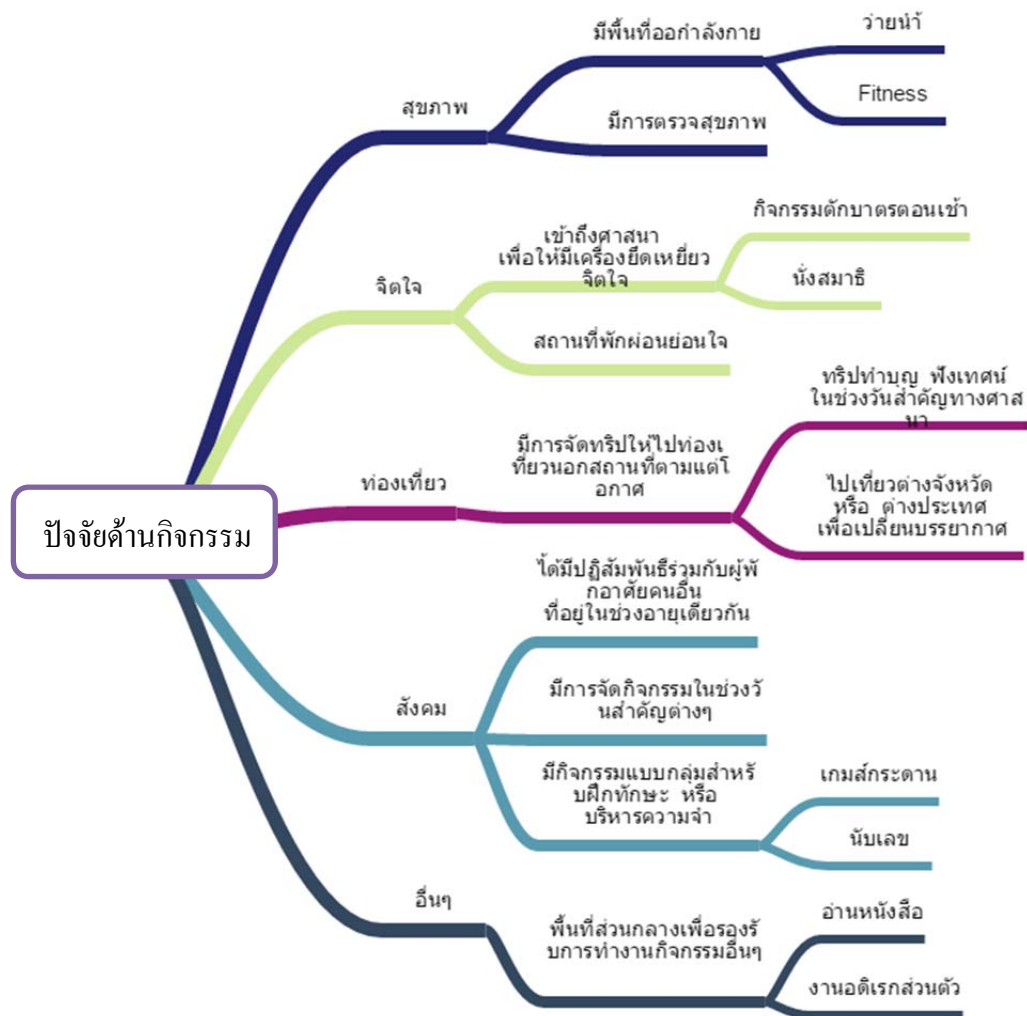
ปัจจัยด้านกิจกรรม

สุขภาพ
มีพื้นที่ออกกำลังกาย
ว่ายน้ำ
Fitness
มีการตรวจสุขภาพ

จิตใจ
เข้าถึงศาสนา เพื่อให้มีเครื่องยึดเหยี่ยวจิตใจ
กิจกรรมตักบาตรตอนเช้า
นั่งสมาธิ
สถานที่พักผ่อนย่อนใจ

ท่องเที่ยว
มีการจัดทริปให้ไปท่องเที่ยวนอกสถานที่ตามแต่โอกาศ
ทริปทำบุญ ฟังเทศน์ ในช่วงวันสำคัญทางศาสนา
ไปเที่ยวต่างจังหวัด หรือ ต่างประเทศ เพื่อเปลี่ยนบรรยากาศ

สังคม
ได้มีปฏิสัมพันธ์ร่วมกับผู้พักอาศัยคนอื่น ที่อยู่ในช่วงอายุเดียวกัน
มีการจัดกิจกรรมในช่วงวันสำคัญต่างๆ
มีกิจกรรมแบบกลุ่มสำหรับฝึกทักษะ หรือ บริหารความจำ
เกมส์กระดาน
นับเลข

อื่นๆ
พื้นที่ส่วนกลางเพื่อรองรับการทำงานกิจกรรมอื่นๆ
อ่านหนังสือ
งานอดิเรกส่วนตัว